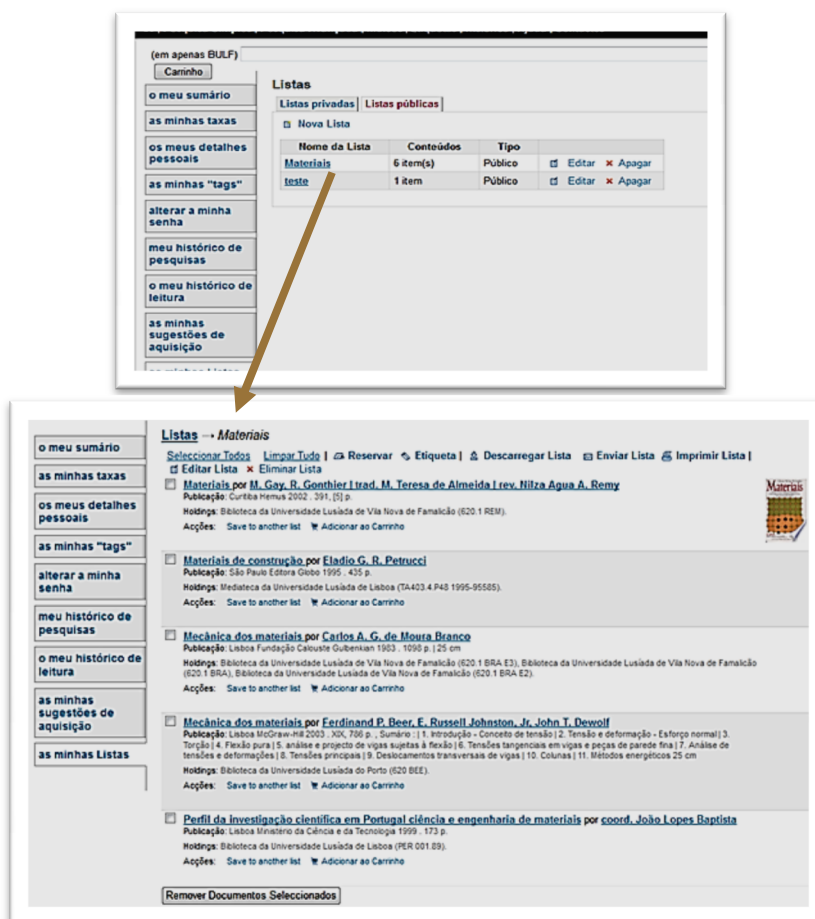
(em apenas BULF)
Carrinho

o meu sumário
as minhas taxas
os meus detalhes pessoais
as minhas "tags"
alterar a minha senha
meu histórico de pesquisas
o meu histórico de leitura
as minhas sugestões de aquisição

Listas
Listas privadas | Listas públicas
Nova Lista

| Nome da Lista | Conteúdos | Tipo | |
|---|---|---|---|
| Materiais | 6 item(s) | Público | Editar × Apagar |
| teste | 1 item | Público | Editar × Apagar |

o meu sumário
as minhas taxas
os meus detalhes pessoais
as minhas "tags"
alterar a minha senha
meu histórico de pesquisas
o meu histórico de leitura
as minhas sugestões de aquisição
as minhas Listas

Listas → Materiais

Seleccionar Todos Limpar Tudo | Reservar Etiqueta | Descarregar Lista Enviar Lista Imprimir Lista | Editar Lista × Eliminar Lista

Materiais por M. Gay, R. Gonthier | trad. M. Teresa de Almeida | rev. Nilza Agua A. Remy
Publicação: Curitiba Hemus 2002 . 391, [5] p.
Holdings: Biblioteca da Universidade Lusíada de Vila Nova de Famalicão (620.1 REM).
Acções: Save to another list Adicionar ao Carrinho

Materiais

Materiais de construção por Eladio G. R. Petrucci
Publicação: São Paulo Editora Globo 1995 . 435 p.
Holdings: Mediateca da Universidade Lusíada de Lisboa (TA403.4.P48 1995-95585).
Acções: Save to another list Adicionar ao Carrinho

Mecânica dos materiais por Carlos A. G. de Moura Branco
Publicação: Lisboa Fundação Calouste Gulbenkian 1983 . 1098 p. | 25 cm
Holdings: Biblioteca da Universidade Lusíada de Vila Nova de Famalicão (620.1 BRA E3), Biblioteca da Universidade Lusíada de Vila Nova de Famalicão (620.1 BRA), Biblioteca da Universidade Lusíada de Vila Nova de Famalicão (620.1 BRA E2).
Acções: Save to another list Adicionar ao Carrinho

Mecânica dos materiais por Ferdinand P. Beer, E. Russell Johnston, Jr, John T. Dewolf
Publicação: Lisboa McGraw-Hill 2003 . XIX, 786 p. , Sumário : | 1. Introdução - Conceito de tensão | 2. Tensão e deformação - Esforço normal | 3. Torção | 4. Flexão pura | 5. análise e projecto de vigas sujeitas à flexão | 6. Tensões tangenciais em vigas e peças de parede fina | 7. Análise de tensões e deformações | 8. Tensões principais | 9. Deslocamentos transversais de vigas | 10. Colunas | 11. Métodos energéticos 25 cm
Holdings: Biblioteca da Universidade Lusíada do Porto (620 BEE).
Acções: Save to another list Adicionar ao Carrinho

Perfil da investigação científica em Portugal ciência e engenharia de materiais por coord. João Lopes Baptista
Publicação: Lisboa Ministério da Ciência e da Tecnologia 1999 . 173 p.
Holdings: Biblioteca da Universidade Lusíada de Lisboa (PER 001.89).
Acções: Save to another list Adicionar ao Carrinho

Remover Documentos Seleccionados